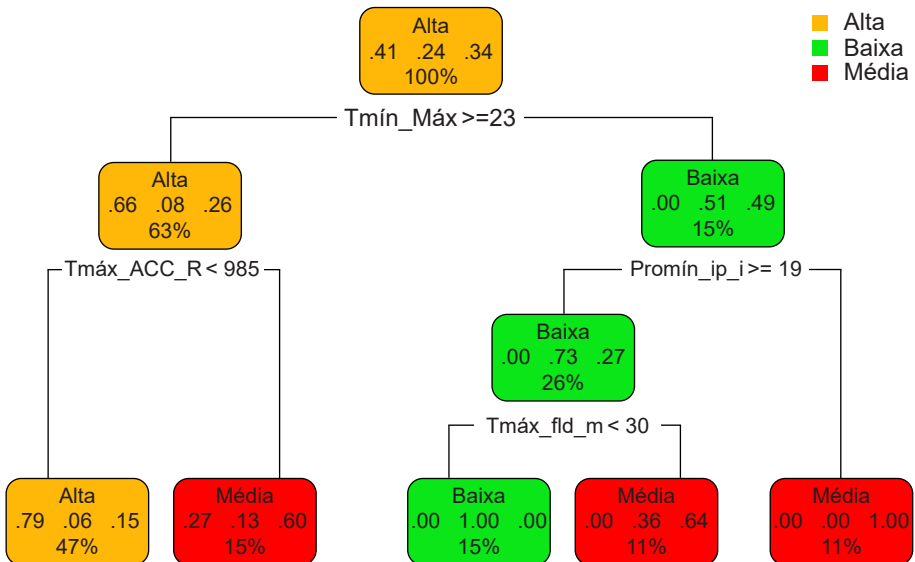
Alta
Baixa
Média

Alta
.41 .24 .34
100%

Tmín_Máx >=23

Alta
.66 .08 .26
63%

Baixa
.00 .51 .49
15%

Tmáx_ACC_R < 985

Promín_ip_i >= 19

Baixa
.00 .73 .27
26%

Tmáx_fld_m < 30

Alta
.79 .06 .15
47%

Média
.27 .13 .60
15%

Baixa
.00 1.00 .00
15%

Média
.00 .36 .64
11%

Média
.00 .00 1.00
11%